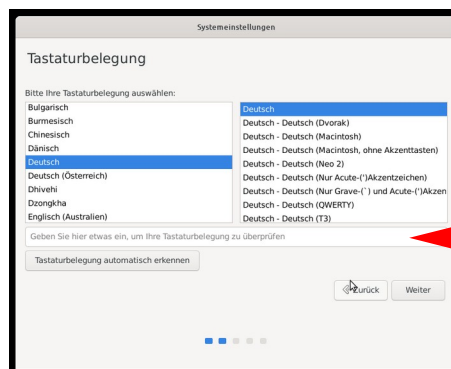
Systemeinstellungen

Tastaturbelegung

Bitte Ihre Tastaturbelegung auswählen:

Bulgarisch
Burmesisch
Chinesisch
Dänisch
Deutsch
Deutsch (Österreich)
Dhivehi
Dzongkha
Englisch (Australien)

Deutsch
Deutsch - Deutsch (Dvorak)
Deutsch - Deutsch (Macintosh)
Deutsch - Deutsch (Macintosh, ohne Akzenttasten)
Deutsch - Deutsch (Neo 2)
Deutsch - Deutsch (Nur Acute-(')Akzentzeichen)
Deutsch - Deutsch (Nur Grave-(`) und Acute-(')Akzen
Deutsch - Deutsch (QWERTY)
Deutsch - Deutsch (T3)

Geben Sie hier etwas ein, um Ihre Tastaturbelegung zu überprüfen

Tastaturbelegung automatisch erkennen

Zurück
Weiter